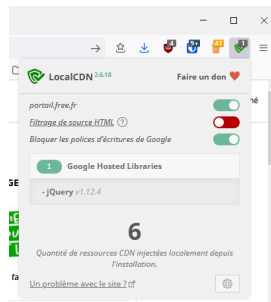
LocalCDN 2.6.18
Faire un don

portail.free.fr
Filtrage de source HTML ?
Bloquer les polices d'écritures de Google

1 Google Hosted Libraries
- jQuery v1.12.4

6
Quantité de ressources CDN injectées localement depuis l'installation.

Un problème avec le site ?